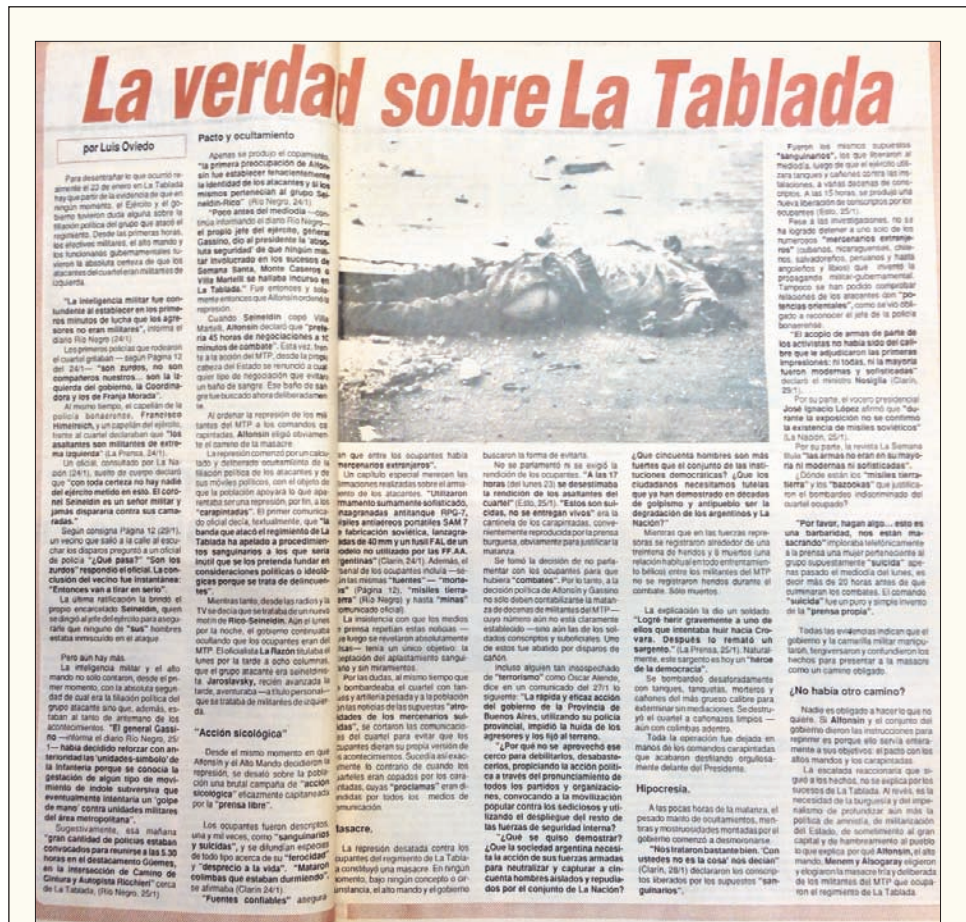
La verdad sobre La Tablada

por Luis Oviedo

Para desentrañar lo que ocurrió realmente el 23 de enero en La Tablada hay que partir de la evidencia de que en ningún momento, el Ejército y el gobierno tuvieron duda alguna sobre la filiación política del grupo que atacó el regimiento. Desde las primeras horas, los efectivos militares, el alto mando y los funcionarios gubernamentales tuvieron la absoluta certeza de que los atacantes del cuartel eran militantes de izquierda.

"La inteligencia militar fue contundente al establecer en los primeros minutos de lucha que los agresores no eran militares", informa el diario Río Negro (24/1).

Los primeros policías que rodearon el cuartel gritaban — según Página 12 del 24/1— "son zurdos, no son compañeros nuestros, son la izquierda del gobierno, la Coordinadora y los de Franja Morada".

Al mismo tiempo, el capellán de la policía bonaerense, Francisco Himelreich, y un capellán del ejército, frente al cuartel declaraban que "los asaltantes son militantes de extrema izquierda" (La Prensa, 24/1).

Un oficial, consultado por La Nación (24/1), suelto de cuerpo declaró que "con toda certeza no hay nadie del ejército metido en esto. El coronel Seineldín es un señor militar y jamás dispararía contra sus camaradas".

Según consigna Página 12 (29/1), un vecino que salió a la calle al escuchar los disparos preguntó a un oficial de policía "¿Qué pasa?" "Son los zurdos" respondió el oficial. La conclusión del vecino fue instantánea: "Entonces van a tirar en serio".

La última ratificación la brindó el propio encarcelado Seineldín, quien se dirigió al jefe del ejército para asegurarle que ninguno de "sus" hombres estaba involucrado en el ataque.

Pero aún hay más.

La inteligencia militar y el alto mando no sólo contaron, desde el primer momento, con la absoluta seguridad de cuál era la filiación política del grupo atacante sino que, además, estaban al tanto de antemano de los acontecimientos. "El general Gassino —informa el diario Río Negro, 25/1— había decidido reforzar con anterioridad las unidades-símbolo de la infantería porque se conocía la gestación de algún tipo de movimiento de índole subversiva que eventualmente intentaría un 'golpe de mano' contra unidades militares del área metropolitana".

Sugestivamente, esa mañana "gran cantidad de policías estaban convocados para reunirse a las 5,30 horas en el destacamento Güemes, en la intersección de Camino de Cintura y Autopista Ricchieri" cerca de La Tablada. (Río Negro, 25/1)

Pacto y ocultamiento

Apenas se produjo el copamiento, "la primera preocupación de Alfonsín fue establecer tenazmente la identidad de los atacantes y si los mismos pertenecían al grupo Seineldín-Rico" (Río Negro, 24/1).

"Poco antes del mediodía —continúa informando el diario Río Negro— el propio jefe del ejército, general Gassino, dio al presidente la 'absoluta seguridad' de que ningún militar estuvo involucrado en los sucesos de Semana Santa, Monte Caseros o Villa Martelli se hallaba incurso en La Tablada." Fue entonces y solamente entonces que Alfonsín ordenó la represión.

Cuando Seineldín copó Villa Martelli, Alfonsín declaró que "prefería 45 horas de negociaciones a 10 minutos de combate". Esta vez, frente a la acción del MTP, desde la propia cabeza del Estado se renunció a cualquier tipo de negociación que evitara un baño de sangre. Ese baño de sangre fue buscado ahora deliberadamente.

Al ordenar la represión de los militantes del MTP a los comandos carapintadas, Alfonsín eligió obviamente el camino de la masacre.

La represión comenzó por un calculado y deliberado ocultamiento de la filiación política de los atacantes y de sus móviles políticos, con el objeto de que la población apoyara lo que aparentaba ser una represión, por fin, a los "carapintadas". El primer comunicado oficial decía, textualmente, que "la banda que atacó el regimiento de La Tablada ha apelado a procedimientos sanguinarios a los que sería inútil que se los pretenda fundar en consideraciones políticas o ideológicas porque se trata de delincuentes".

Mientras tanto, desde las radios y la TV se decía que se trataba de un nuevo motín de Rico-Seineldín. Aún el lunes por la noche, el gobierno continuaba ocultando que los ocupantes eran del MTP. El oficialista La Razón titulaba el lunes por la tarde a ocho columnas, que el grupo atacante era seguidor de Jaroslavsky, recién avanzada la tarde, aventuraba —a título personal— que se trataba de militantes de izquierda.

"Acción sicológica"

Desde el mismo momento en que Alfonsín y el Alto Mando decidieron la represión, se desató sobre la población una brutal campaña de "acción sicológica" eficazmente capitaneada por la "prensa libre".

Los ocupantes fueron descriptos, una y mil veces, como "sanguinarios y suicidas", y se difundían especies de todo tipo acerca de su "ferocidad" y "desprecio a la vida". "Matarán a los conscriptos que estaban durmiendo" se afirmaba (Clarín 24/1).

"Fuentes confiables" aseguraban que entre los ocupantes había "mercenarios extranjeros".

Un capítulo especial merecen las "informaciones" realizadas sobre el armamento de los atacantes. "Utilizaron armamento sumamente sofisticado, ametralladoras antitanque RPG-7, misiles antiaéreos portátiles SAM 7 de fabricación soviética, lanzagranadas de 40 mm y un fusil FAL de un modelo no utilizado por las FF.AA. argentinas" (Clarín 24/1). Además, el arsenal de los ocupantes incluía —según las mismas "fuentes"— "morteros" (Página 12), "misiles tierra-aire" (Río Negro) y hasta "minas" (comunicado oficial).

La insistencia con que los medios de prensa repetían estas noticias —que luego se revelaron absolutamente falsas— tenía un único objetivo: la aceptación del aplastamiento sangriento y sin miramientos.

Por las dudas, al mismo tiempo que se bombardeaba el cuartel con tanques y artillería pesada y a la población con las noticias de las supuestas "atrocidades de los mercenarios suicidas", se cortaron las comunicaciones del cuartel para evitar que los ocupantes dieran su propia versión de los acontecimientos. Sucedía así exactamente lo contrario de cuando los cuarteles eran copados por los carapintadas, cuyas "proclamas" eran difundidas por todos los medios de comunicación.

Masacre.

La represión desatada contra los ocupantes del regimiento de La Tablada constituyó una masacre. En ningún momento, bajo ningún concepto o circunstancia, el alto mando y el gobierno buscaron la forma de evitarla.

No se parlamentó ni se exigió la rendición de los ocupantes. "A las 17 horas (del lunes 23) se desestimaba la rendición de los asaltantes del cuartel" (Esto, 25/1). "Estos son suicidas, no se entregan vivos" era la cantinela de los carapintadas, convenientemente reproducida por la prensa burguesa, obviamente para justificar la matanza.

Se tomó la decisión de no parlamentar con los ocupantes para que hubiera "combates". Por lo tanto, a la decisión política de Alfonsín y Gassino no sólo deben contabilizarse la matanza de decenas de militantes del MTP —cuyo número aún no está claramente establecido— sino aún las de los soldados conscriptos y suboficiales. Uno de estos fue abatido por disparos de cañón.

Incluso alguien tan insospechado de "terrorismo" como Oscar Alende, dice en un comunicado del 27/1 lo siguiente: "La rápida y eficaz acción del gobierno de la Provincia de Buenos Aires, utilizando su policía provincial, impidió la huida de los agresores y los fijó al terreno.

"¿Por qué no se aprovechó ese cerco para debilitarlos, desabastecerlos, propiciando la acción política a través del pronunciamiento de todos los partidos y organizaciones, convocando a la movilización popular contra los sediciosos y utilizando el despliegue del resto de las fuerzas de seguridad interna?

"¿Qué se quiso demostrar? ¿Que la sociedad argentina necesita la acción de sus fuerzas armadas para neutralizar y capturar a cincuenta hombres aislados y repudiados por el conjunto de La Nación? ¿Que cincuenta hombres son más fuertes que el conjunto de las instituciones democráticas? ¿Que los ciudadanos necesitamos tutelas que ya han demostrado en décadas de golpismo y antipueblo ser la degradación de los argentinos y La Nación?"

Mientras que en las fuerzas represoras se registraron alrededor de una treintena de heridos y 9 muertos (una relación habitual en todo enfrentamiento bélico) entre los militantes del MTP no se registraron heridos durante el combate. Sólo muertos.

La explicación la dio un soldado: "Logré herir gravemente a uno de ellos que intentaba huir hacia Crovara. Después lo remató un sargento." (La Prensa, 25/1). Naturalmente, este sargento es hoy un "héroe de la democracia".

Se bombardeó desaforadamente con tanques, tanquetas, morteros y cañones del más grueso calibre para exterminar sin mediaciones. Se destruyó el cuartel a cañonazos limpios — aún con colimbas adentro.

Toda la operación fue dejada en manos de los comandos carapintadas que acabaron desfilando orgullosamente delante del Presidente.

Hipocresía.

A las pocas horas de la matanza, el pesado manto de ocultamientos, mentiras y monstruosidades montadas por el gobierno comenzó a desmoronarse.

"Nos trataron bastante bien. Con ustedes no es la cosa' nos decían" (Clarín, 28/1) declararon los conscriptos liberados por los supuestos "sanguinarios".

Fueron los mismos supuestos "sanguinarios", los que liberaron al mediodía, luego de que el ejército utilizara tanques y cañones contra las instalaciones, a varias decenas de conscriptos. A las 15 horas, se produjo una nueva liberación de conscriptos por los ocupantes (Esto, 25/1).

Pese a las investigaciones, no se ha logrado detener a uno solo de los numerosos "mercenarios extranjeros" (cubanos, nicaragüenses, chilenos, salvadoreños, peruanos y hasta angoleños y libios) que inventó la propaganda gubernamental. Tampoco se han podido comprobar relaciones de los atacantes con "potencias enemigas", como se vio obligado a reconocer el jefe de la policía bonaerense.

"El acopio de armas de parte de los activistas no había sido del calibre que se le adjudicaron las primeras impresiones: ni todas, ni la mayoría fueron modernas y sofisticadas" declaró el ministro Nosiglia (Clarín, 25/1).

Por su parte, el vocero presidencial José Ignacio López afirmó que "durante la detención no se confirmó la existencia de misiles soviéticos" (La Nación, 25/1).

Por su parte, la revista La Semana titula "las armas no eran en su mayoría ni modernas ni sofisticadas". ¿Dónde están los "misiles tierra-tierra" y los "bazokas" que justificaron el bombardeo indiscriminado del cuartel ocupado?

"Por favor, hagan algo... esto es una barbaridad, nos están masacrando" imploraba telefónicamente a la prensa una mujer perteneciente al grupo supuestamente "suicida" apenas pasado el mediodía del lunes, es decir más de 20 horas antes de que culminaran los combates. El comando "suicida" fue un puro y simple invento de la "prensa propia".

Todas las evidencias indican que el gobierno y la camarilla militar manipularon, tergiversaron y confundieron los hechos para presentar a la masacre como un camino obligado.

¿No había otro camino?

Nadie es obligado a hacer lo que no quiere. Si Alfonsín y el conjunto del gobierno dieron las instrucciones para reprimir es porque ello servía enteramente a sus objetivos: el pacto con los altos mandos y los carapintadas.

La escalada reaccionaria que siguió a los hechos, no se explica por los sucesos de La Tablada. Al revés, es la necesidad de la burguesía y del imperialismo de profundizar aún más la política de amnistía, de militarización del Estado, de sometimiento al gran capital y de hambreamiento al pueblo lo que explica por qué Alfonsín, el alto mando, Menem y Alsogaray eligieron y elogiaron la masacre fría y deliberada de los militantes del MTP que ocuparon el regimiento de La Tablada.